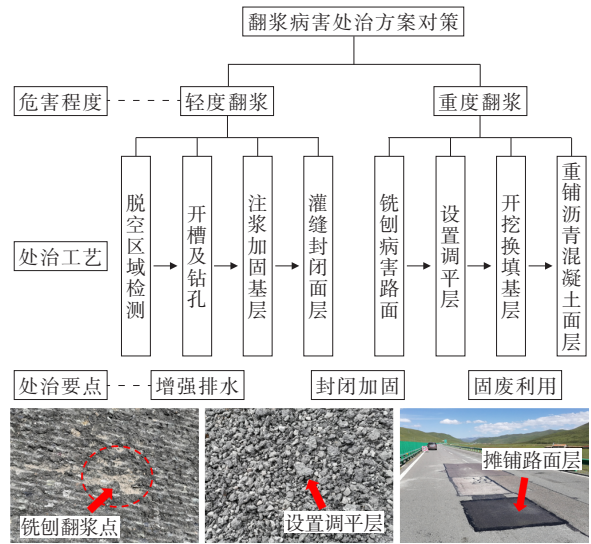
翻浆病害处治方案对策

危害程度

轻度翻浆

重度翻浆

处治工艺

脱空区域检测

开槽及钻孔

注浆加固基层

灌缝封闭面层

铣刨病害路面

设置调平层

开挖换填基层

重铺沥青混凝土面层

处治要点

增强排水

封闭加固

固废利用

铣刨翻浆点

设置调平层

摊铺路面层